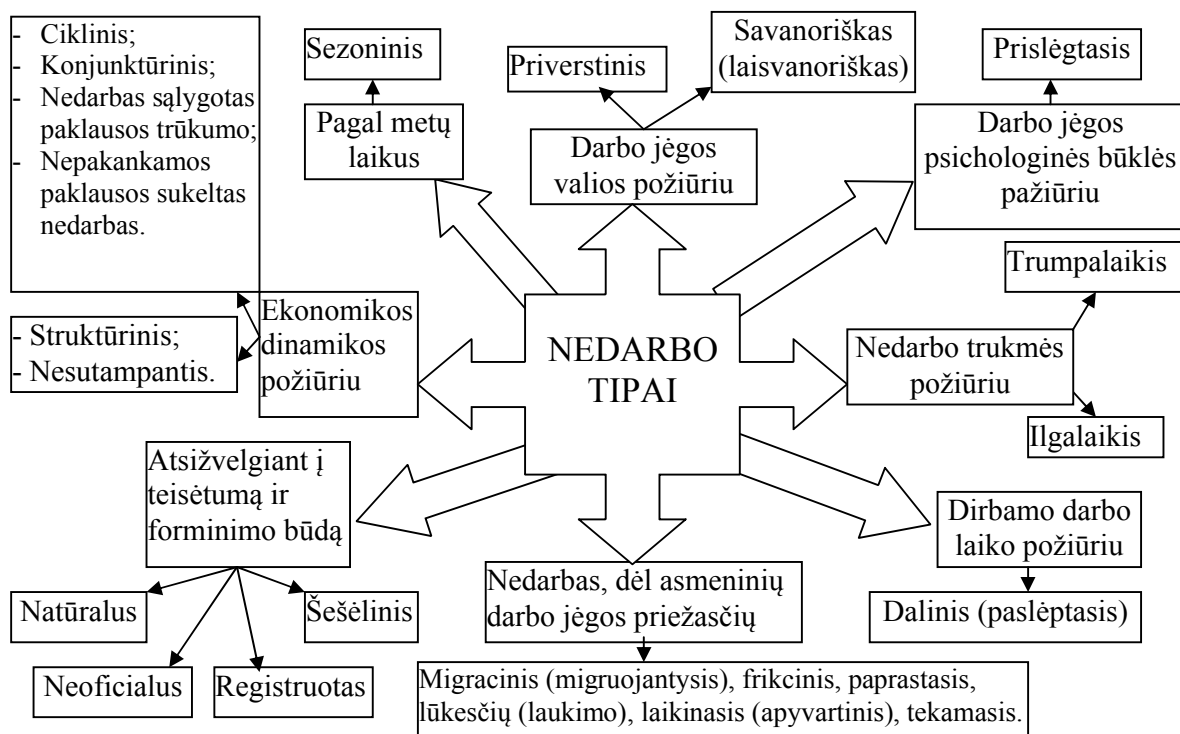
- Ciklinis;
- Konjunktūrinis;
- Nedarbas sąlygotas paklausos trūkumo;
- Nepakankamos paklausos sukeltas nedarbas.

Sezoninis

Pagal metų laikus

Priverstinis

Savanoriškas (laisvanoriškas)

Darbo jėgos valios požiūriu

Prislėgtasis

Darbo jėgos psichologinės būklės pažiūriu

Trumpalaikis

- Struktūrinis;
- Nesutampantis.

Ekonomikos dinamikos požiūriu

NEDARBO TIPAI

Nedarbo trukmės požiūriu

Ilgalaikis

Atsižvelgiant į teisėtumą ir forminimo būdą

Dirbamo darbo laiko požiūriu

Natūralus

Šešėlinis

Nedarbas, dėl asmeninių darbo jėgos priežasčių

Dalinis (paslėptasis)

Neoficialus

Registruotas

Migracinis (migruojantysis), frikcinis, paprastasis, lūkesčių (laukimo), laikinasis (apyvartinis), tekamasis.